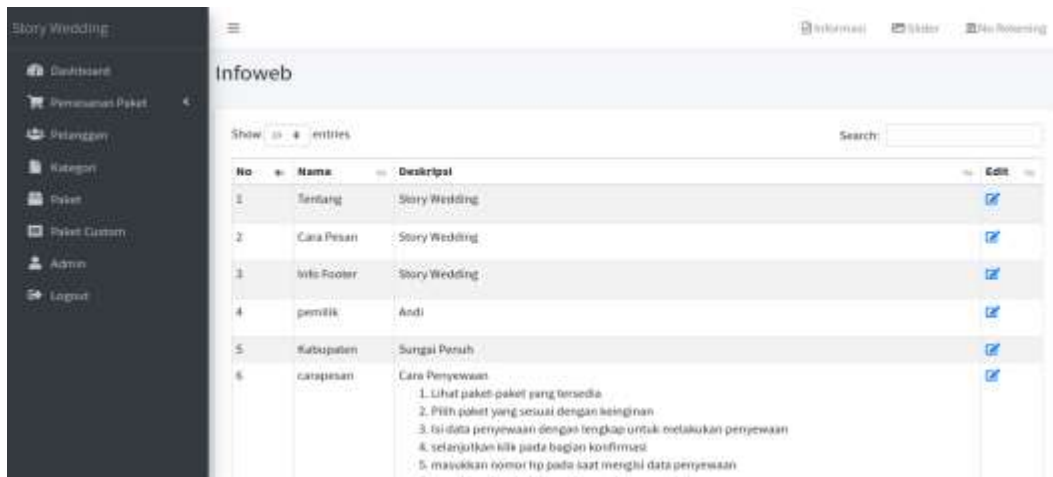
Story Wedding

Dashboard
Pemesanan Paket
Pelanggan
Kategori
Paket
Paket Custom
Admin
Logout

≡

Informasi Slider No Rekening

Infoweb

Show 10 entries

Search:

| No | Nama | Deskripsi | Edit |
|---|---|---|---|
| 1 | Tentang | Story Wedding | |
| 2 | Cara Pesan | Story Wedding | |
| 3 | Info Footer | Story Wedding | |
| 4 | pemilik | Andi | |
| 5 | Kabupaten | Sungai Penuh | |
| 6 | carapesan | Cara Penyewaan<br>1. Lihat paket-paket yang tersedia<br>2. Pilih paket yang sesuai dengan keinginan<br>3. Isi data penyewaan dengan lengkap untuk melakukan penyewaan<br>4. selanjutkan klik pada bagian konfirmasi<br>5. masukkan nomor hp pada saat mengisi data penyewaan | |